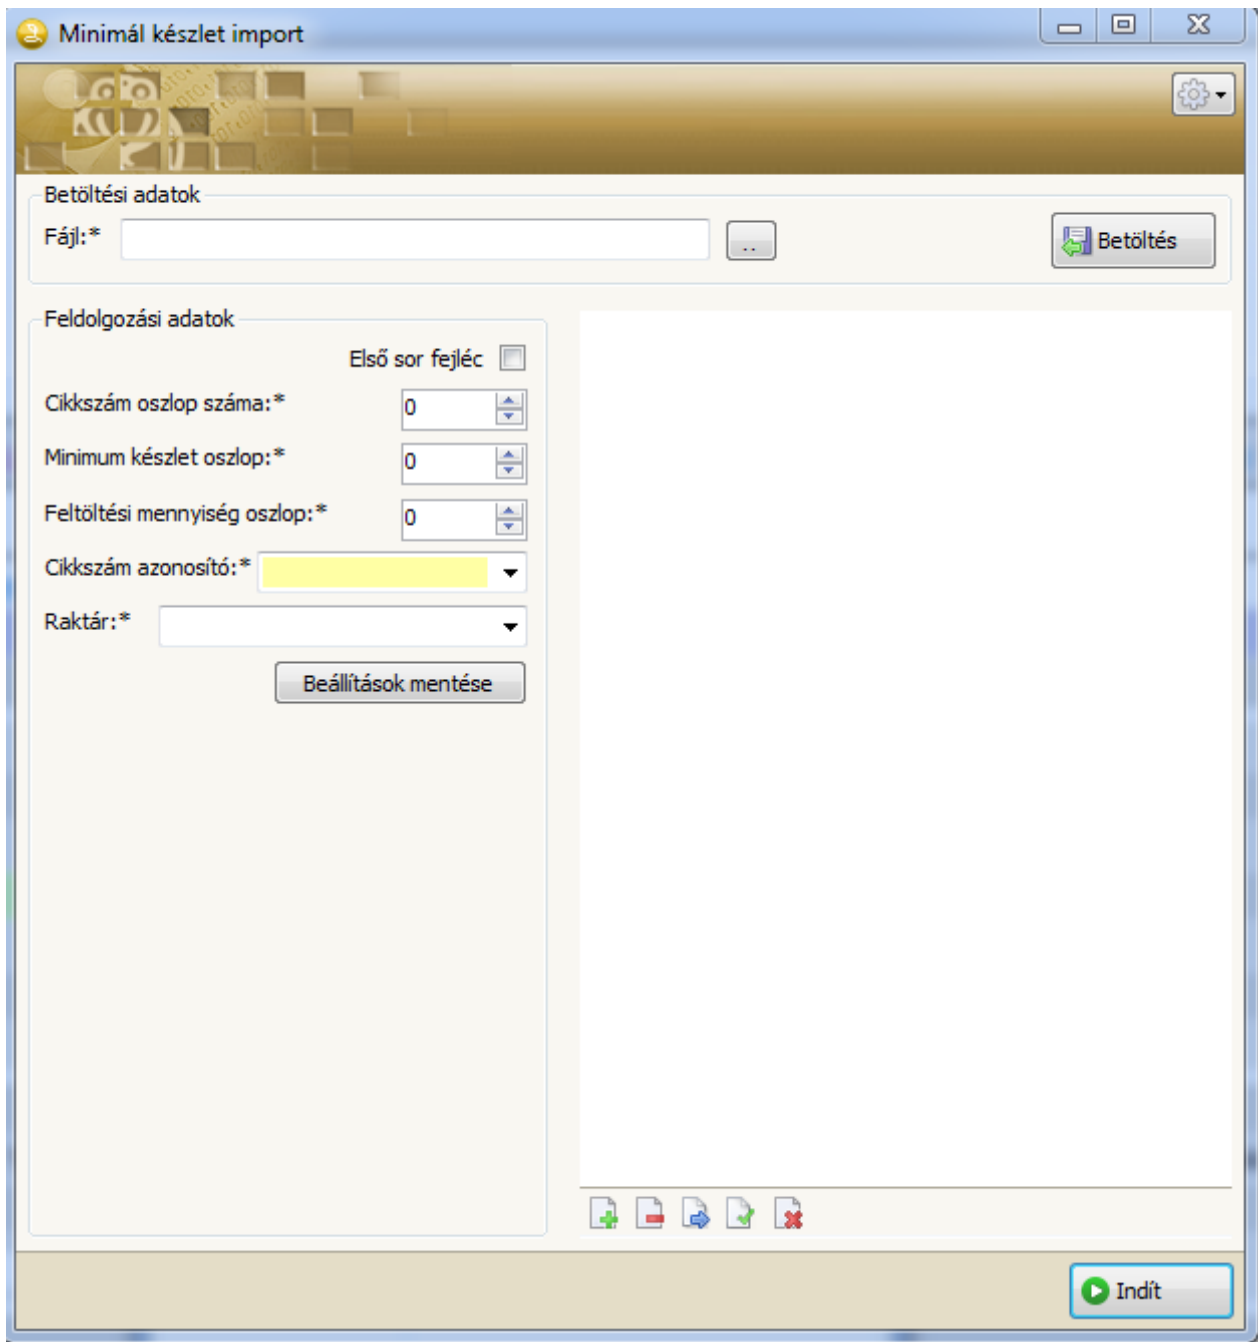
Minimál készlet import

Betöltési adatok

Fájl:*

...

Betöltés

Feldolgozási adatok

Első sor fejléc

Cikkszám oszlop száma:* 0

Minimum készlet oszlop:* 0

Feltöltési mennyiség oszlop:* 0

Cikkszám azonosító:*

Raktár:*

Beállítások mentése

Indít